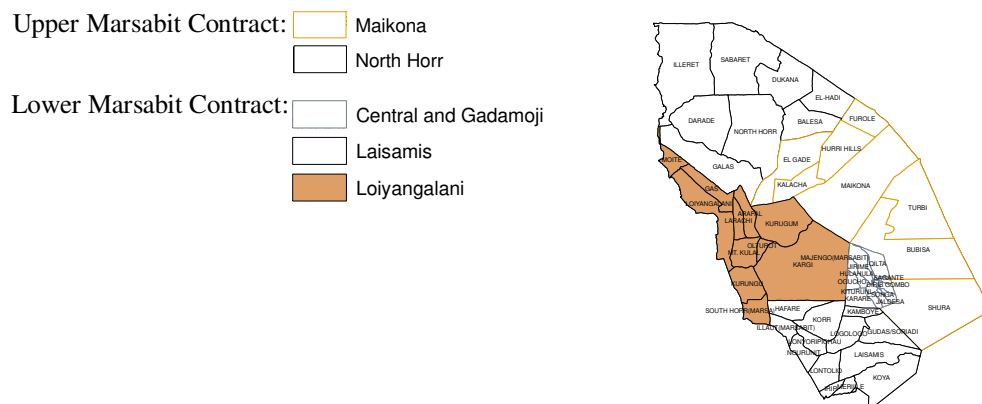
Upper Marsabit Contract: Maikona
North Horr

Lower Marsabit Contract: Central and Gadamoji
Laisamis
Loiyangalani

ILLERET
SABARET
DUKANA
EL-HADI
DARADE
NORTH HORR
BALESA
FUROLE
HURRI HILLS
MOITE
GALAS
EL GADE
KALACHA
MAIKONA
GAS
LOIYANGALANI
ARAPAL
LARACHI
KURUGUM
TURBI
OLTUROT
MT. KULAL
BUBISA
MAJENGO(MARSABIT)
KARGI
DILTA
HULAHULA
SAGANTE
OGUCHO
JIRIB DOMBO
KITURUNI
KARARE
JALDESA
KURUNGU
SHURA
SOUTH HORR(MARSA)
HAFARE
KAMBOYE
KORR
ILLAUT(MARSABIT)
LOGOLOGO
GUDAS/SORIADI
LONTORIPIRIKAU
NGURUNIT
LAISAMIS
LONTOLIO
KOYA
MERILLE